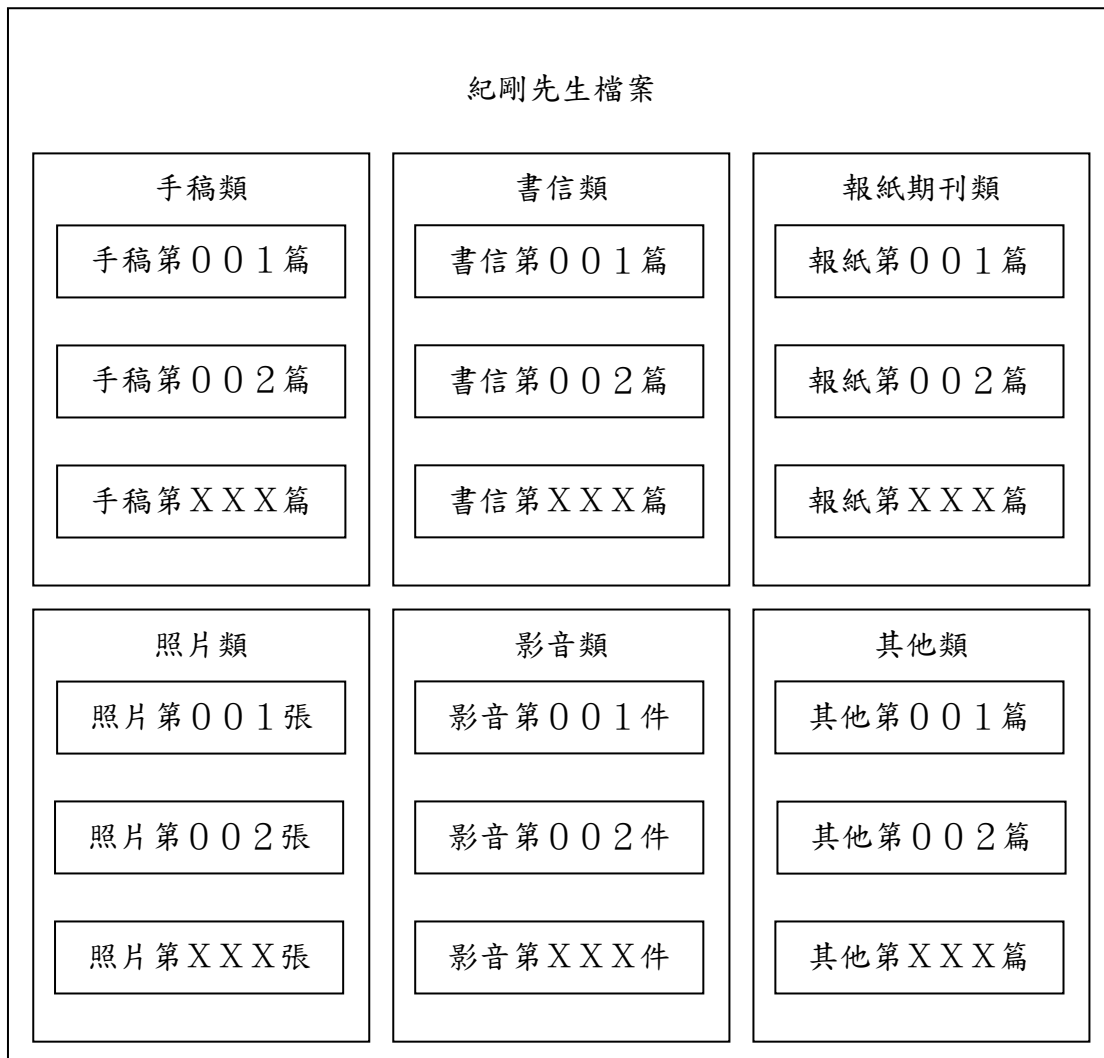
紀剛先生檔案

手稿類

手稿第001篇

手稿第002篇

手稿第XXX篇

書信類

書信第001篇

書信第002篇

書信第XXX篇

報紙期刊類

報紙第001篇

報紙第002篇

報紙第XXX篇

照片類

照片第001張

照片第002張

照片第XXX張

影音類

影音第001件

影音第002件

影音第XXX件

其他類

其他第001篇

其他第002篇

其他第XXX篇